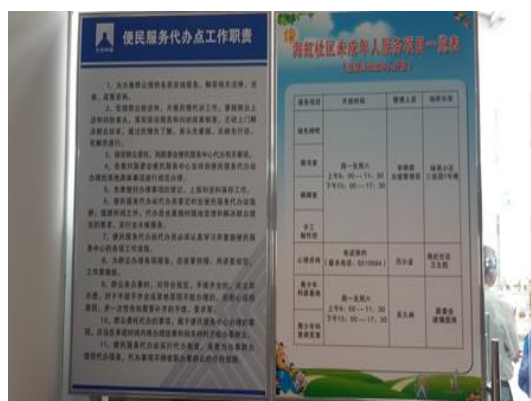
便民服务代办点工作职责

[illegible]

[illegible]社区未成年人服务项目一览表

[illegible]

| 服务项目 | 开放时间 | 管理人员 | 场所安排 |
|---|---|---|---|
| 绿色网吧 | 周一至周六 上午8：30—11：30 下午15：00—17：30 | 宋健 结合管理员 | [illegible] |
| 图书室 | | | |
| 棋牌室 | | | |
| 手工制作室 | | | |
| 心理咨询 | 电话预约（服务电话：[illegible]） | 丹小丽 | 梅虹社区卫生院 |
| 青少年科普教育 | 周一至周六 上午8：30—11：30 下午15：00—17：30 | 吴玉林 | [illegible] |
| 青少年维权服务 | | | |